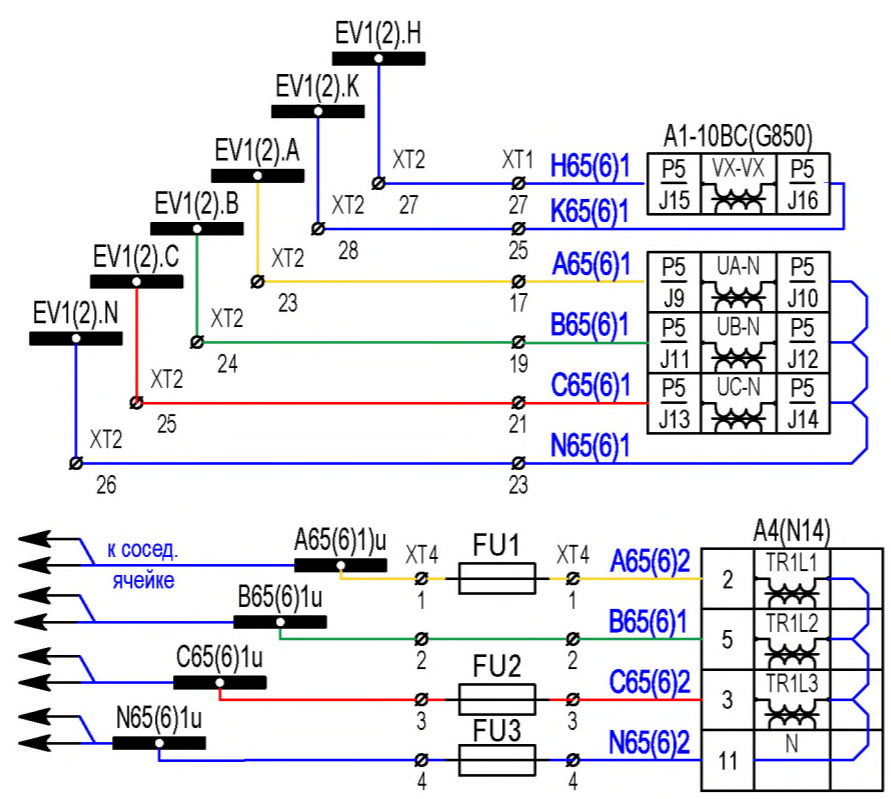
EV1(2).H
EV1(2).K
EV1(2).A
EV1(2).B
EV1(2).C
EV1(2).N

XT2 27
XT2 28
XT2 23
XT2 24
XT2 25
XT2 26

XT1
27
25
17
19
21
23

H65(6)1
K65(6)1
A65(6)1
B65(6)1
C65(6)1
N65(6)1

A1-10BC(G850)

| P5 J15 | VX-VX | P5 J16 |
|---|---|---|

| P5 J9 | UA-N | P5 J10 |
|---|---|---|
| P5 J11 | UB-N | P5 J12 |
| P5 J13 | UC-N | P5 J14 |

к сосед. ячейке

A65(6)1u
B65(6)1u
C65(6)1u
N65(6)1u

XT4 1
2
3
4

FU1
FU2
FU3

XT4 1
2
3
4

A65(6)2
B65(6)1
C65(6)2
N65(6)2

A4(N14)

| 2 | TR1L1 |
|---|---|
| 5 | TR1L2 |
| 3 | TR1L3 |
| 11 | N |